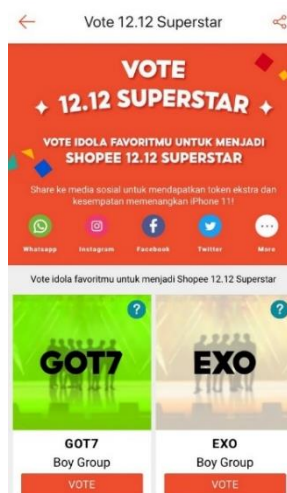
Vote 12.12 Superstar

VOTE
12.12 SUPERSTAR

VOTE IDOLA FAVORITMU UNTUK MENJADI SHOPEE 12.12 SUPERSTAR

Share ke media sosial untuk mendapatkan token ekstra dan kesempatan memenangkan iPhone 11!

Whatsapp Instagram Facebook Twitter More

Vote idola favoritmu untuk menjadi Shopee 12.12 Superstar

?
GOT7
GOT7
Boy Group
VOTE

?
EXO
EXO
Boy Group
VOTE